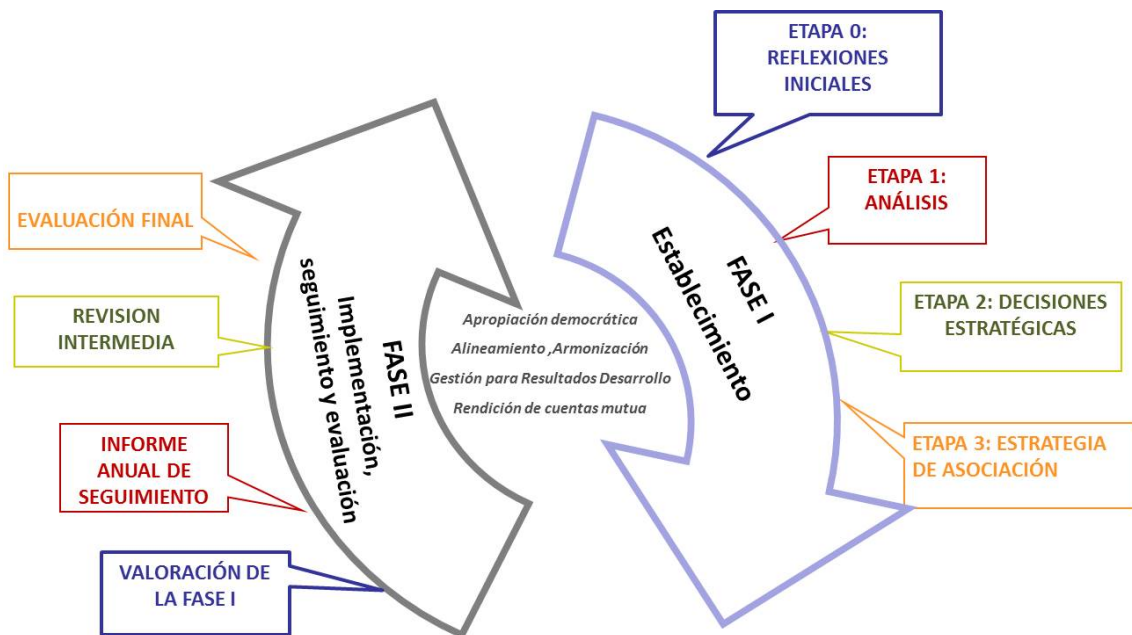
ETAPA 0: REFLEXIONES INICIALES

ETAPA 1: ANÁLISIS

ETAPA 2: DECISIONES ESTRATÉGICAS

ETAPA 3: ESTRATEGIA DE ASOCIACIÓN

FASE I
Establecimiento

Apropiación democrática
Alineamiento ,Armonización
Gestión para Resultados Desarrollo
Rendición de cuentas mutua

FASE II
Implementación, seguimiento y evaluación

EVALUACIÓN FINAL

REVISION INTERMEDIA

INFORME ANUAL DE SEGUIMIENTO

VALORACIÓN DE LA FASE I